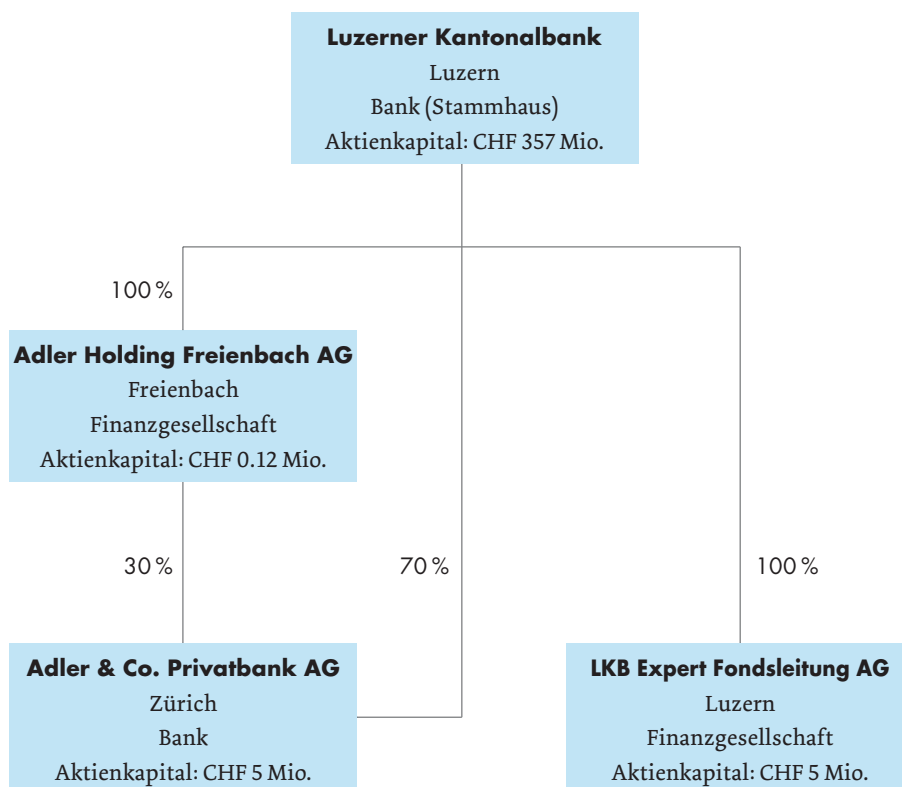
**Luzerner Kantonalbank**
Luzern
Bank (Stammhaus)
Aktienkapital: CHF 357 Mio.

100 %

**Adler Holding Freienbach AG**
Freienbach
Finanzgesellschaft
Aktienkapital: CHF 0.12 Mio.

30 %

70 %

100 %

**Adler & Co. Privatbank AG**
Zürich
Bank
Aktienkapital: CHF 5 Mio.

**LKB Expert Fondsleitung AG**
Luzern
Finanzgesellschaft
Aktienkapital: CHF 5 Mio.